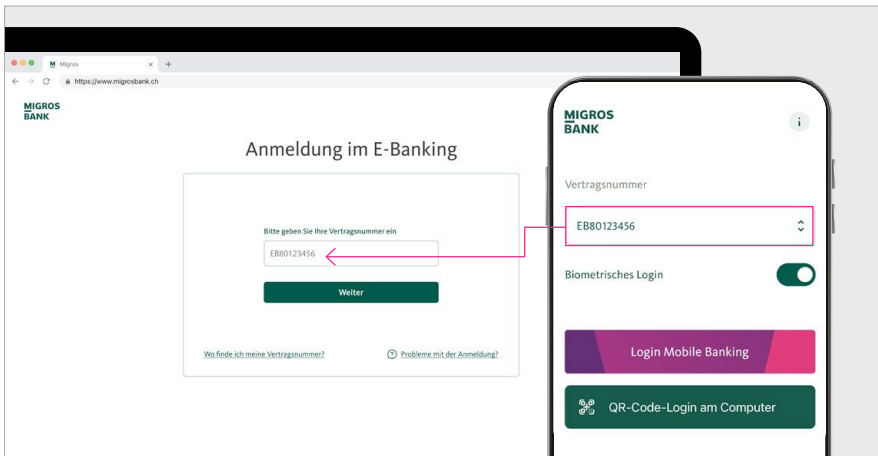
Migros
https://www.migrosbank.ch

MIGROS BANK

Anmeldung im E-Banking

Bitte geben Sie Ihre Vertragsnummer ein

EB80123456

Weiter

Wo finde ich meine Vertragsnummer?

Probleme mit der Anmeldung?

MIGROS BANK

i

Vertragsnummer

EB80123456

Biometrisches Login

Login Mobile Banking

QR-Code-Login am Computer